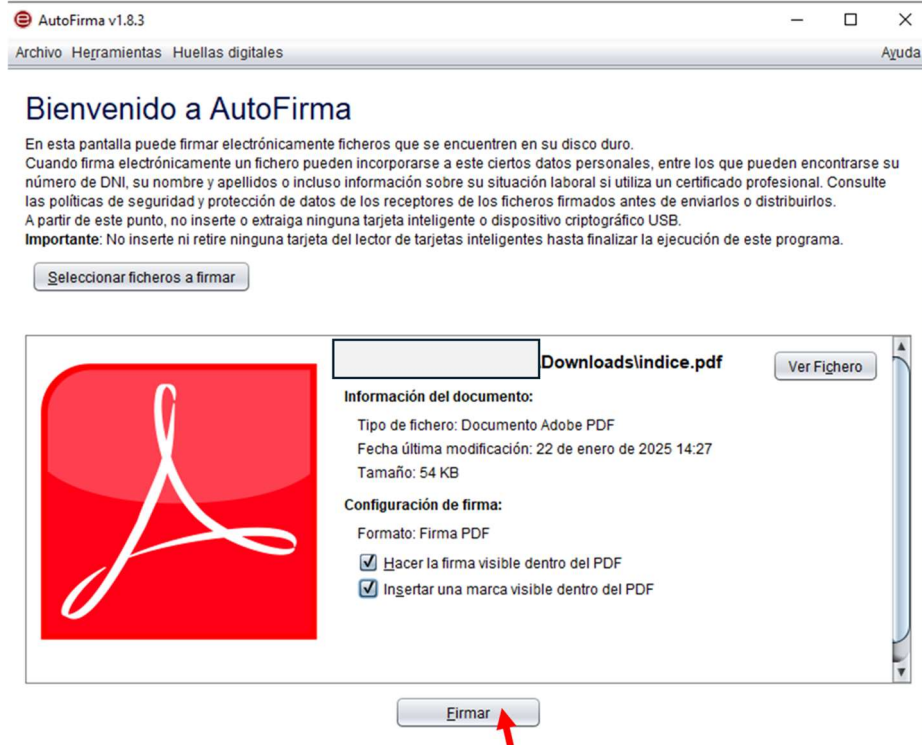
AutoFirma v1.8.3

Archivo Herramientas Huellas digitales Ayuda

Bienvenido a AutoFirma

En esta pantalla puede firmar electrónicamente ficheros que se encuentren en su disco duro.
Cuando firma electrónicamente un fichero pueden incorporarse a este ciertos datos personales, entre los que pueden encontrarse su número de DNI, su nombre y apellidos o incluso información sobre su situación laboral si utiliza un certificado profesional. Consulte las políticas de seguridad y protección de datos de los receptores de los ficheros firmados antes de enviarlos o distribuirlos.
A partir de este punto, no inserte o extraiga ninguna tarjeta inteligente o dispositivo criptográfico USB.
**Importante**: No inserte ni retire ninguna tarjeta del lector de tarjetas inteligentes hasta finalizar la ejecución de este programa.

Seleccionar ficheros a firmar

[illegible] Downloads\indice.pdf

Ver Fichero

Información del documento:

Tipo de fichero: Documento Adobe PDF
Fecha última modificación: 22 de enero de 2025 14:27
Tamaño: 54 KB

Configuración de firma:

Formato: Firma PDF
Hacer la firma visible dentro del PDF
Insertar una marca visible dentro del PDF

Firmar